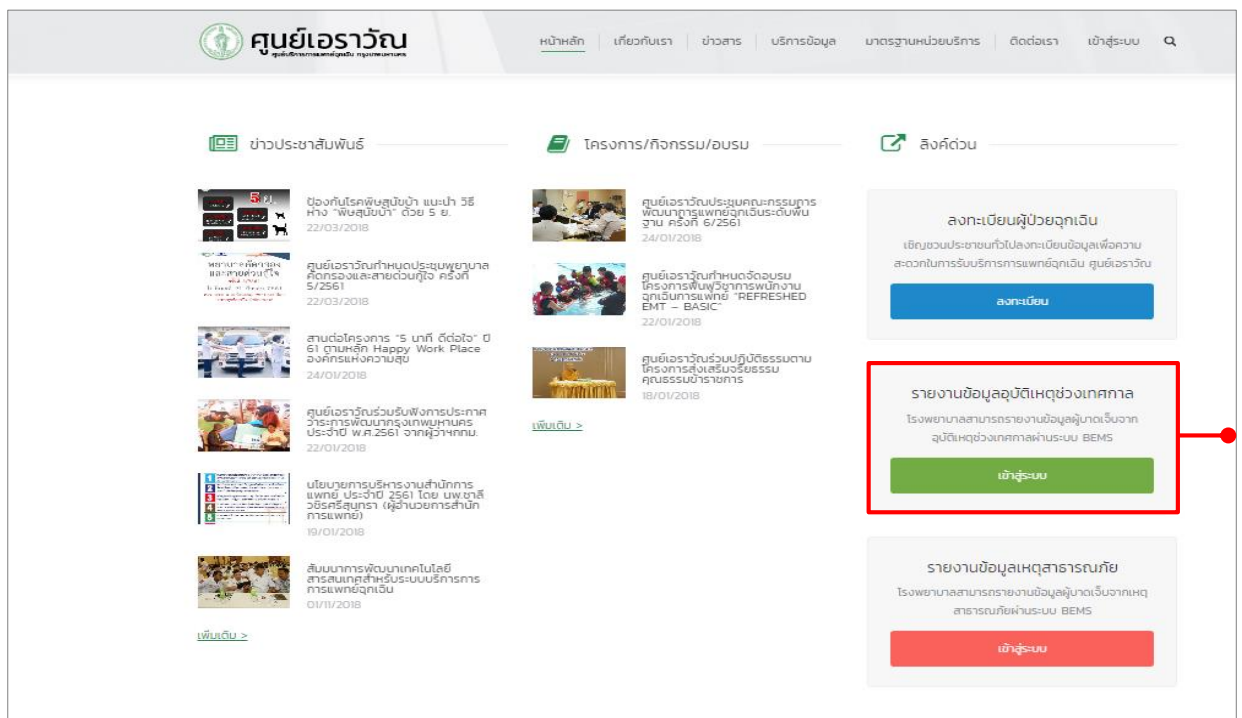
ศูนย์เอราวัณ
ศูนย์บริการการแพทย์ฉุกเฉิน กรุงเทพมหานคร

หน้าหลัก | เกี่ยวกับเรา | ข่าวสาร | บริการข้อมูล | มาตรฐานหน่วยบริการ | ติดต่อเรา | เข้าสู่ระบบ

ข่าวประชาสัมพันธ์

ป้องกันโรคพิษสุนัขบ้า แนะนำ วิธีห่าง "พิษสุนัขบ้า" ด้วย 5 ย.
22/03/2018

ศูนย์เอราวัณกำหนดประชุมพยาบาลคัดกรองและสายด่วนกู้ใจ ครั้งที่ 5/2561
22/03/2018

สานต่อโครงการ "5 นาที ดีต่อใจ" ปี 61 ตามหลัก Happy Work Place องค์กรแห่งความสุข
24/01/2018

ศูนย์เอราวัณร่วมรับฟังการประกาศวาระการพัฒนากรุงเทพมหานคร ประจำปี พ.ศ.2561 จากผู้ว่าฯกทม.
22/01/2018

นโยบายการบริหารงานสำนักการแพทย์ ประจำปี 2561 โดย นพ.ชาลี วชิรศรีสุนทรา (ผู้อำนวยการสำนักการแพทย์)
19/01/2018

สัมมนาการพัฒนาเทคโนโลยีสารสนเทศสำหรับระบบบริการการแพทย์ฉุกเฉิน
01/11/2018

เพิ่มเติม >

โครงการ/กิจกรรม/อบรม

ศูนย์เอราวัณประชุมคณะกรรมการพัฒนามาตรฐานการแพทย์ฉุกเฉินระดับพื้นฐาน ครั้งที่ 6/2561
24/01/2018

ศูนย์เอราวัณกำหนดจัดอบรมโครงการฟื้นฟูวิชาการพนักงานฉุกเฉินการแพทย์ "REFRESHED EMT – BASIC"
22/01/2018

ศูนย์เอราวัณร่วมปฏิบัติธรรมตามโครงการส่งเสริมจริยธรรม คุณธรรมข้าราชการ
18/01/2018

เพิ่มเติม >

ลิงค์ด่วน

ลงทะเบียนผู้ป่วยฉุกเฉิน
เชิญชวนประชาชนทั่วไปลงทะเบียนข้อมูลเพื่อความสะดวกในการรับบริการการแพทย์ฉุกเฉิน ศูนย์เอราวัณ
ลงทะเบียน

รายงานข้อมูลอุบัติเหตุช่วงเทศกาล
โรงพยาบาลสามารถรายงานข้อมูลผู้บาดเจ็บจากอุบัติเหตุช่วงเทศกาลผ่านระบบ BEMS
เข้าสู่ระบบ

รายงานข้อมูลเหตุสาธารณภัย
โรงพยาบาลสามารถรายงานข้อมูลผู้บาดเจ็บจากเหตุสาธารณภัยผ่านระบบ BEMS
เข้าสู่ระบบ